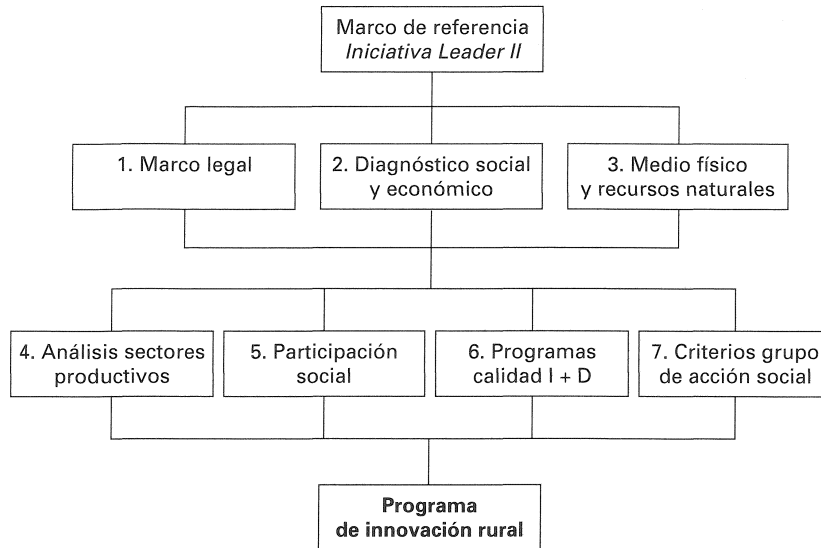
Marco de referencia
*Iniciativa Leader II*

1. Marco legal

2. Diagnóstico social y económico

3. Medio físico y recursos naturales

4. Análisis sectores productivos

5. Participación social

6. Programas calidad I + D

7. Criterios grupo de acción social

**Programa de innovación rural**